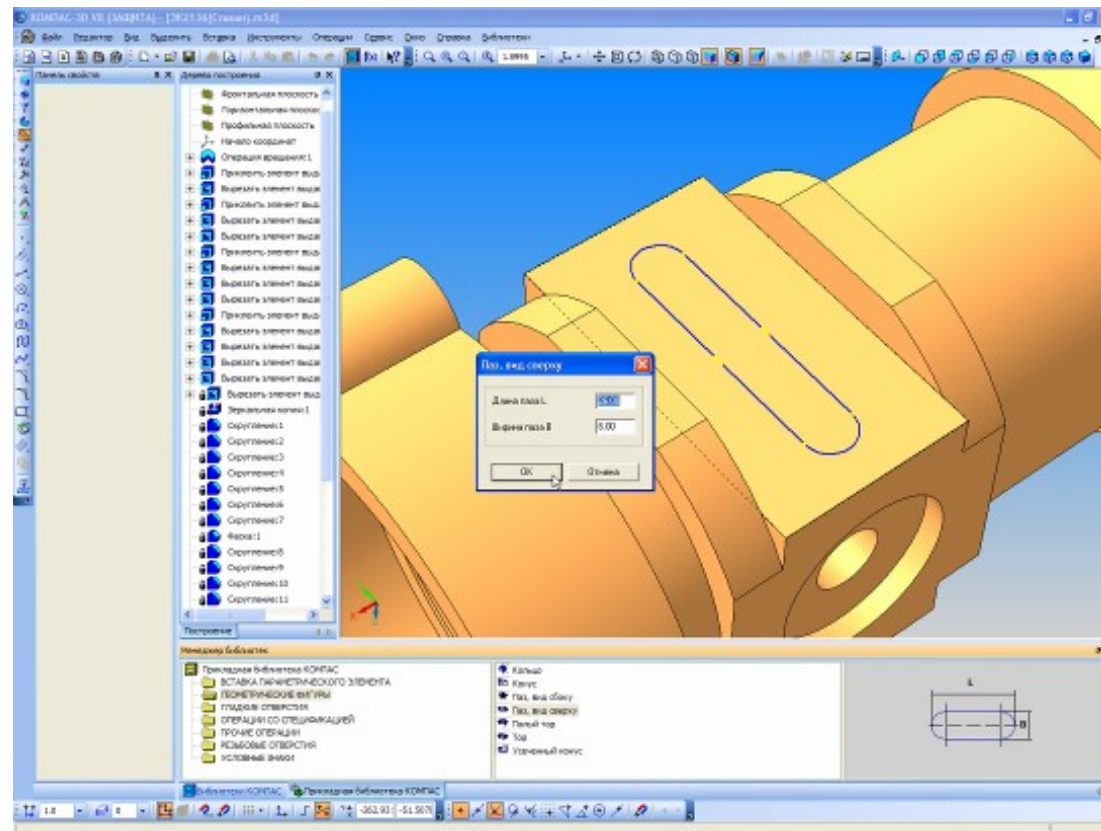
КОМПАС-3D V8 [ЗАЩИТА] - [262136(Станок).m3d]

Файл Редактор Вид Выделить Вставка Инструменты Операции Сервис Окно Справка Библиотеки

Панель свойств

Дерево построения

Фронтальная плоскость
Горизонтальная плоскость
Профильная плоскость
Начало координат
Операция вращения:1
Приклеить элемент выда
Вырезать элемент выда
Приклеить элемент выда
Вырезать элемент выда
Вырезать элемент выда
Приклеить элемент выда
Вырезать элемент выда
Вырезать элемент выда
Вырезать элемент выда
Приклеить элемент выда
Вырезать элемент выда
Вырезать элемент выда
Вырезать элемент выда
Вырезать элемент выда
Вырезать элемент выда
Зеркальная копия:1
Скругление:1
Скругление:2
Скругление:3
Скругление:4
Скругление:5
Скругление:6
Скругление:7
Фаска:1
Скругление:8
Скругление:9
Скругление:10
Скругление:11

Построение

Паз, вид сверху

Длина паза L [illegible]
Ширина паза B 5.00

ОК Отмена

Менеджер библиотек

Прикладная библиотека КОМПАС
ВСТАВКА ПАРАМЕТРИЧЕСКОГО ЭЛЕМЕНТА
ГЕОМЕТРИЧЕСКИЕ ФИГУРЫ
ГЛАДКИЕ ОТВЕРСТИЯ
ОПЕРАЦИИ СО СПЕЦИФИКАЦИЕЙ
ПРОЧИЕ ОПЕРАЦИИ
РЕЗЬБОВЫЕ ОТВЕРСТИЯ
УСЛОВНЫЕ ЗНАКИ

Кольцо
Конус
Паз, вид сбоку
Паз, вид сверху
Полый тор
Тор
Усеченный конус

L
B

Библиотеки КОМПАС Прикладная библиотека КОМПАС

1.0 -262.93 -51.5076